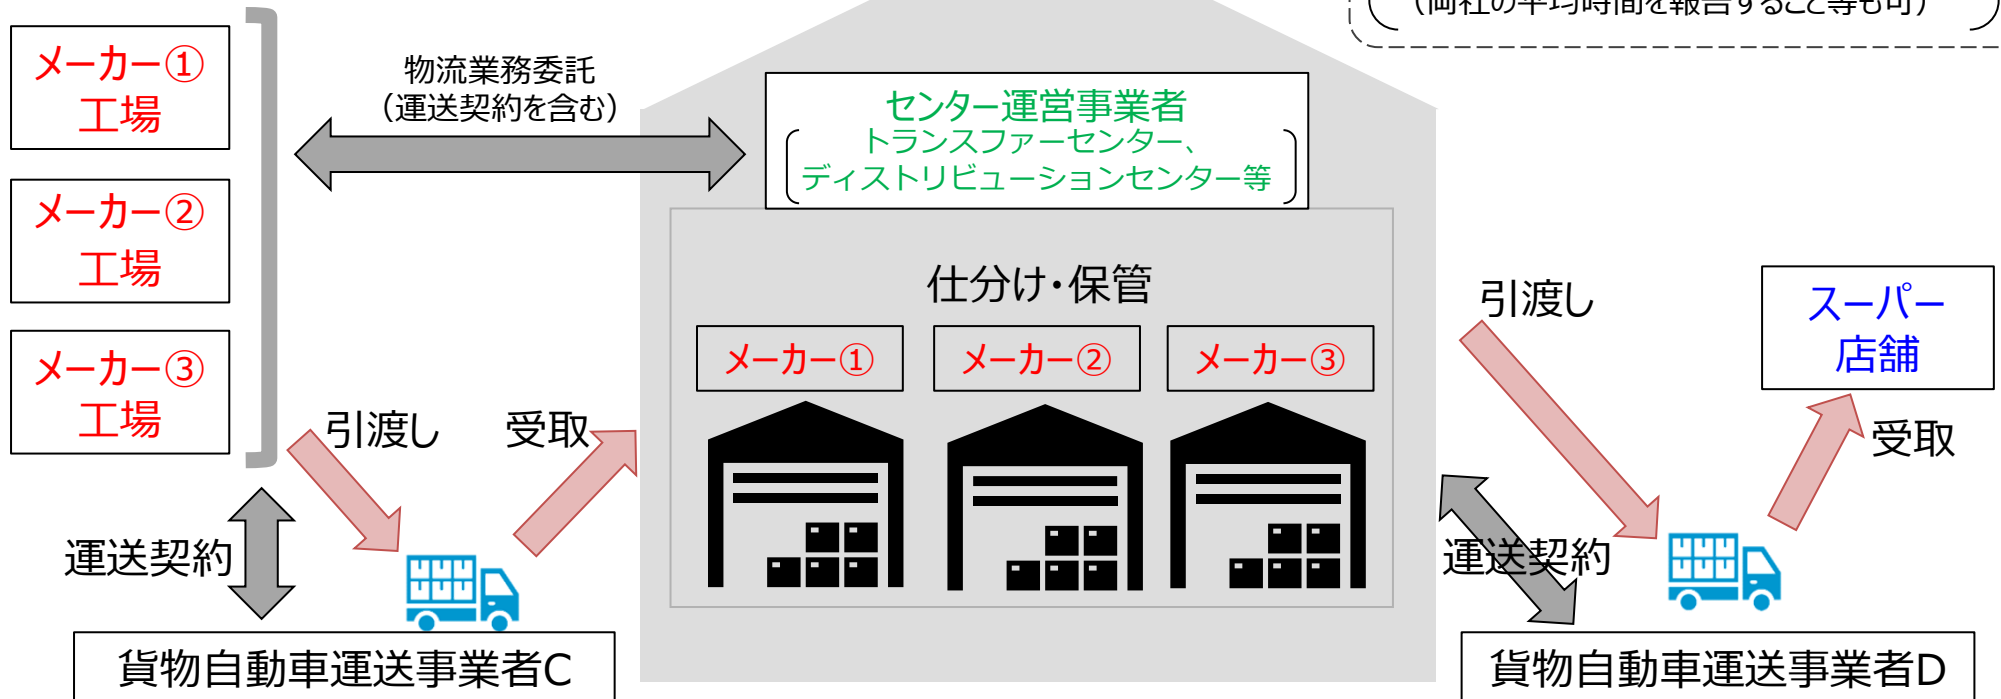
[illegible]

メーカー①
工場

メーカー②
工場

メーカー③
工場

物流業務委託
（運送契約を含む）

センター運営事業者
（トランスファーセンター、ディストリビューションセンター等）

仕分け・保管

メーカー①

メーカー②

メーカー③

引渡し

スーパー
店舗

受取

引渡し

受取

運送契約

運送契約

貨物自動車運送事業者C

貨物自動車運送事業者D